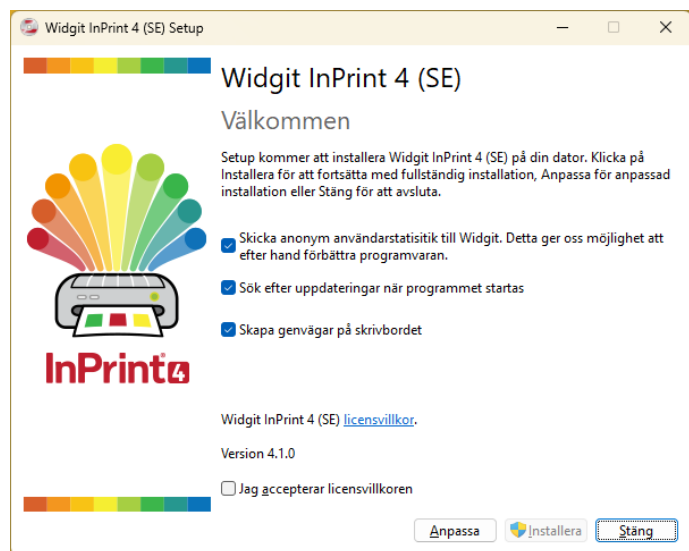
Widgit InPrint 4 (SE) Setup

Widgit InPrint 4 (SE)

Välkommen

Setup kommer att installera Widgit InPrint 4 (SE) på din dator. Klicka på Installera för att fortsätta med fullständig installation, Anpassa för anpassad installation eller Stäng för att avsluta.

Skicka anonym användarstatistik till Widgit. Detta ger oss möjlighet att efter hand förbättra programvaran.

Sök efter uppdateringar när programmet startas

Skapa genvägar på skrivbordet

InPrint 4

Widgit InPrint 4 (SE) licensvillkor.

Version 4.1.0

Jag accepterar licensvillkoren

Anpassa

Installera

Stäng